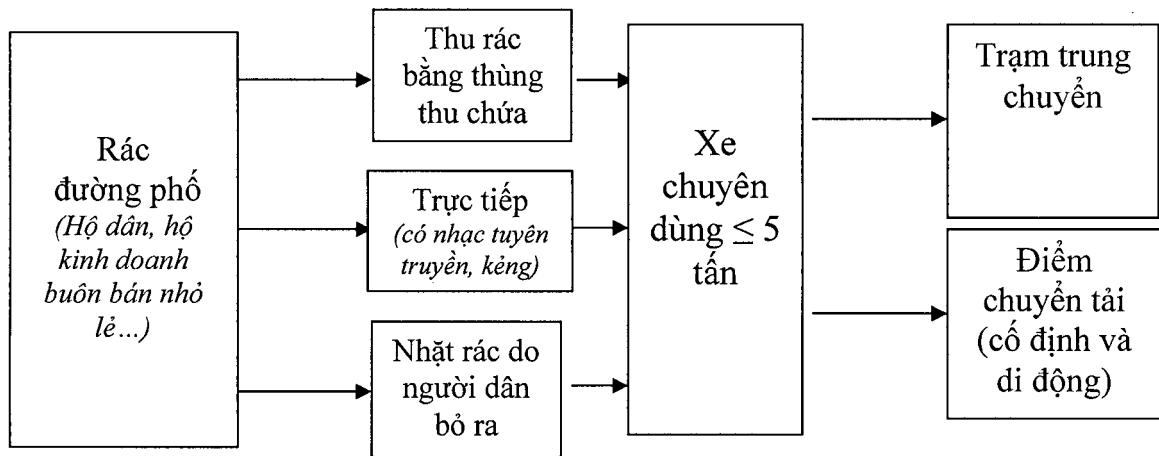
Rác đường phố
(Hộ dân, hộ kinh doanh buôn bán nhỏ lẻ...)

Thu rác bằng thùng thu chứa

Trực tiếp
(có nhạc tuyên truyền, kẻng)

Nhặt rác do người dân bỏ ra

Xe chuyên dùng $\leq 5$ tấn

Trạm trung chuyển

Điểm chuyển tải (cố định và di động)